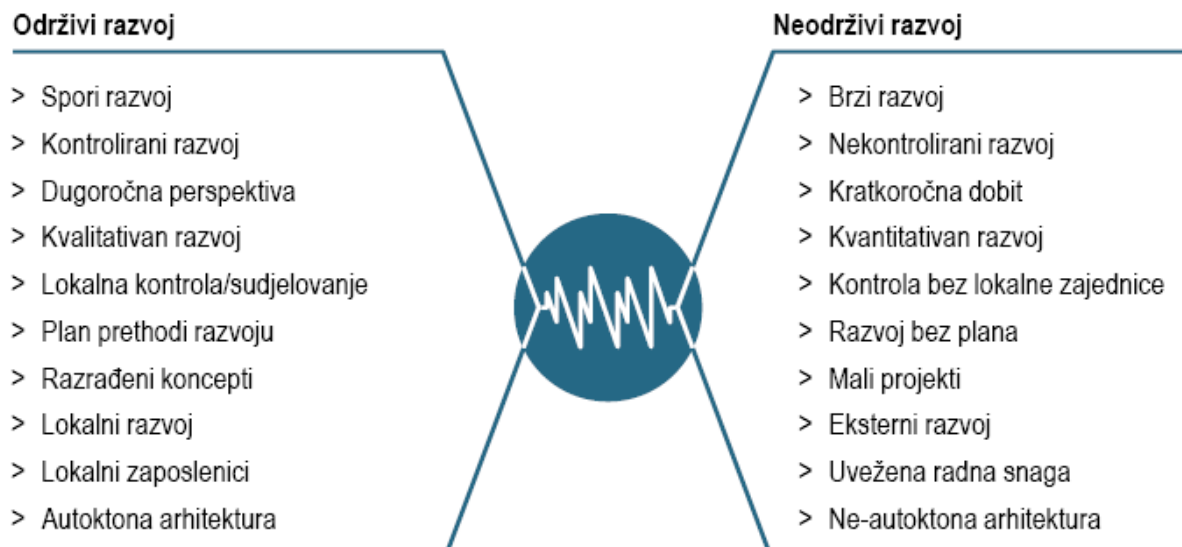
**Održivi razvoj**

> Spori razvoj
> Kontrolirani razvoj
> Dugoročna perspektiva
> Kvalitativan razvoj
> Lokalna kontrola/sudjelovanje
> Plan prethodi razvoju
> Razrađeni koncepti
> Lokalni razvoj
> Lokalni zaposlenici
> Autoktona arhitektura

**Neodrživi razvoj**

> Brzi razvoj
> Nekontrolirani razvoj
> Kratkoročna dobit
> Kvantitativan razvoj
> Kontrola bez lokalne zajednice
> Razvoj bez plana
> Mali projekti
> Eksterni razvoj
> Uvežena radna snaga
> Ne-autoktona arhitektura